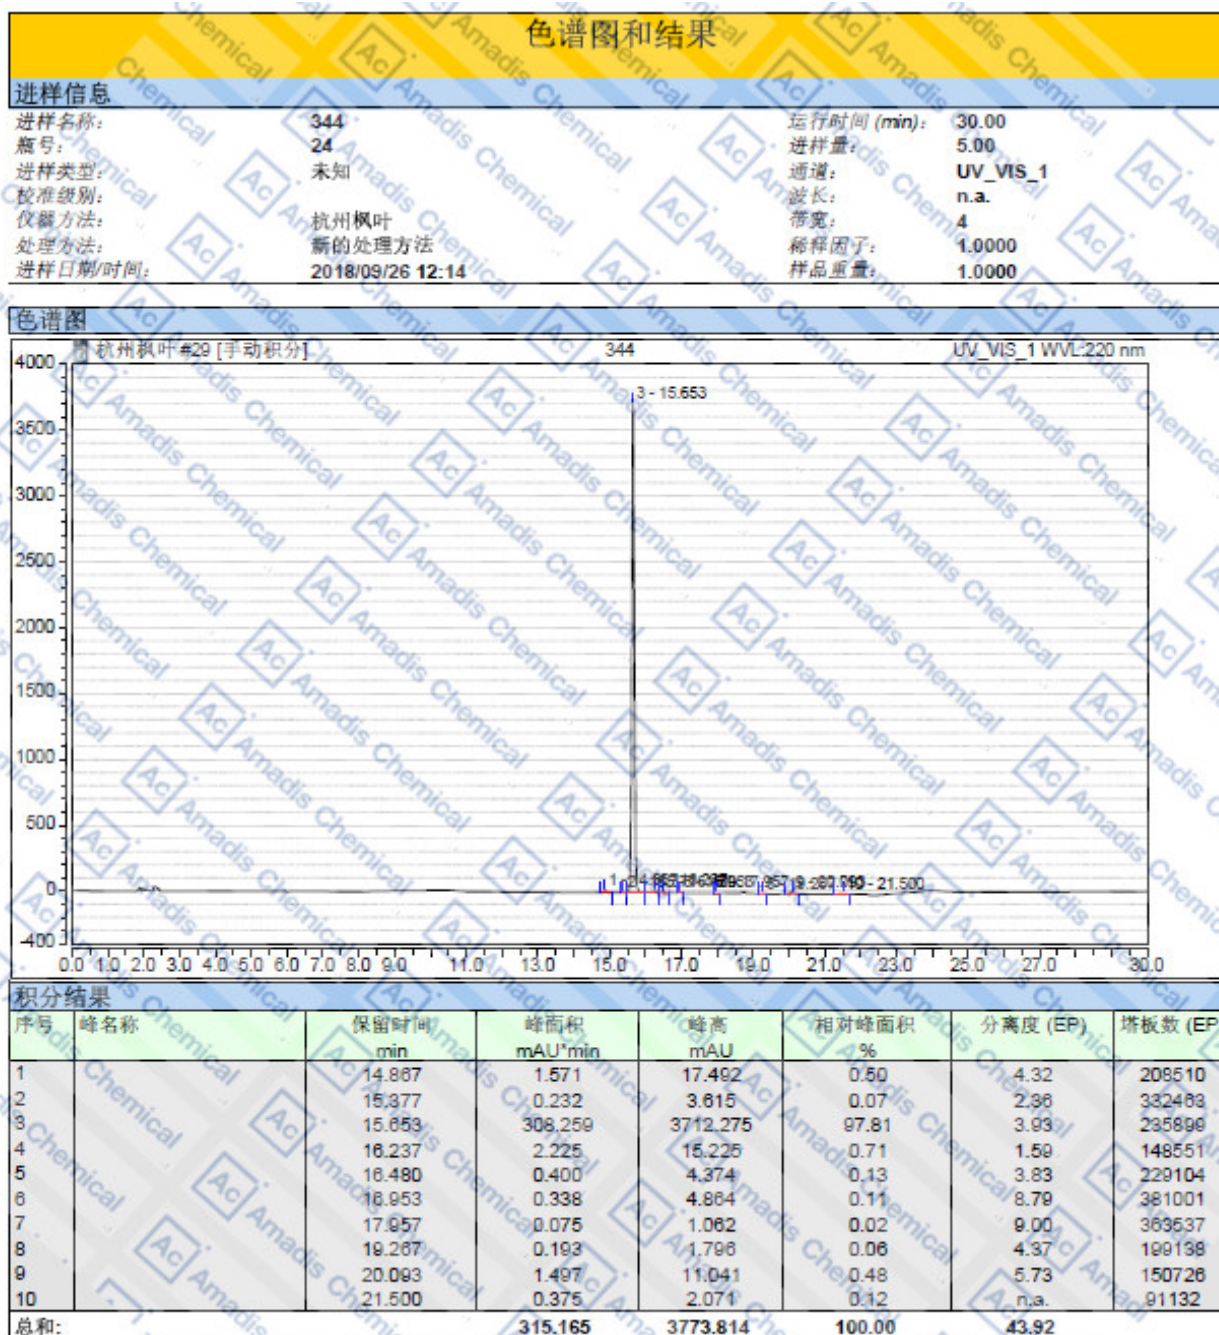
色谱图和结果

进样信息

| | | | |
|---|---|---|---|
| 进样名称: | 344 | 运行时间 (min): | 30.00 |
| 瓶号: | 24 | 进样量: | 5.00 |
| 进样类型: | 未知 | 通道: | UV_VIS_1 |
| 校准级别: | | 波长: | n.a. |
| 仪器方法: | 杭州枫叶 | 带宽: | 4 |
| 处理方法: | 新的处理方法 | 稀释因子: | 1.0000 |
| 进样日期/时间: | 2018/09/26 12:14 | 样品重量: | 1.0000 |

色谱图

杭州枫叶 #29 [手动积分] 344 UV_VIS_1 WVL:220 nm

4000 3500 3000 2500 2000 1500 1000 500 0 -400

3 - 15.653

10 - 21.500

0.0 1.0 2.0 3.0 4.0 5.0 6.0 7.0 8.0 9.0 11.0 13.0 15.0 17.0 19.0 21.0 23.0 25.0 27.0 30.0

积分结果

| 序号 | 峰名称 | 保留时间 min | 峰面积 mAU*min | 峰高 mAU | 相对峰面积 % | 分离度 (EP) | 塔板数 (EP |
|---|---|---|---|---|---|---|---|
| 1 | | 14.867 | 1.571 | 17.492 | 0.50 | 4.32 | 208510 |
| 2 | | 15.377 | 0.232 | 3.615 | 0.07 | 2.36 | 332463 |
| 3 | | 15.653 | 308.259 | 3712.275 | 97.81 | 3.93 | 235899 |
| 4 | | 16.237 | 2.225 | 15.225 | 0.71 | 1.59 | 148551 |
| 5 | | 16.480 | 0.400 | 4.374 | 0.13 | 3.83 | 229104 |
| 6 | | 16.953 | 0.338 | 4.864 | 0.11 | 8.79 | 381001 |
| 7 | | 17.957 | 0.075 | 1.062 | 0.02 | 9.00 | 363537 |
| 8 | | 19.267 | 0.193 | 1.796 | 0.06 | 4.37 | 199138 |
| 9 | | 20.093 | 1.497 | 11.041 | 0.48 | 5.73 | 150726 |
| 10 | | 21.500 | 0.375 | 2.071 | 0.12 | n.a. | 91132 |
| 总和: | | | 315.165 | 3773.814 | 100.00 | 43.92 | |